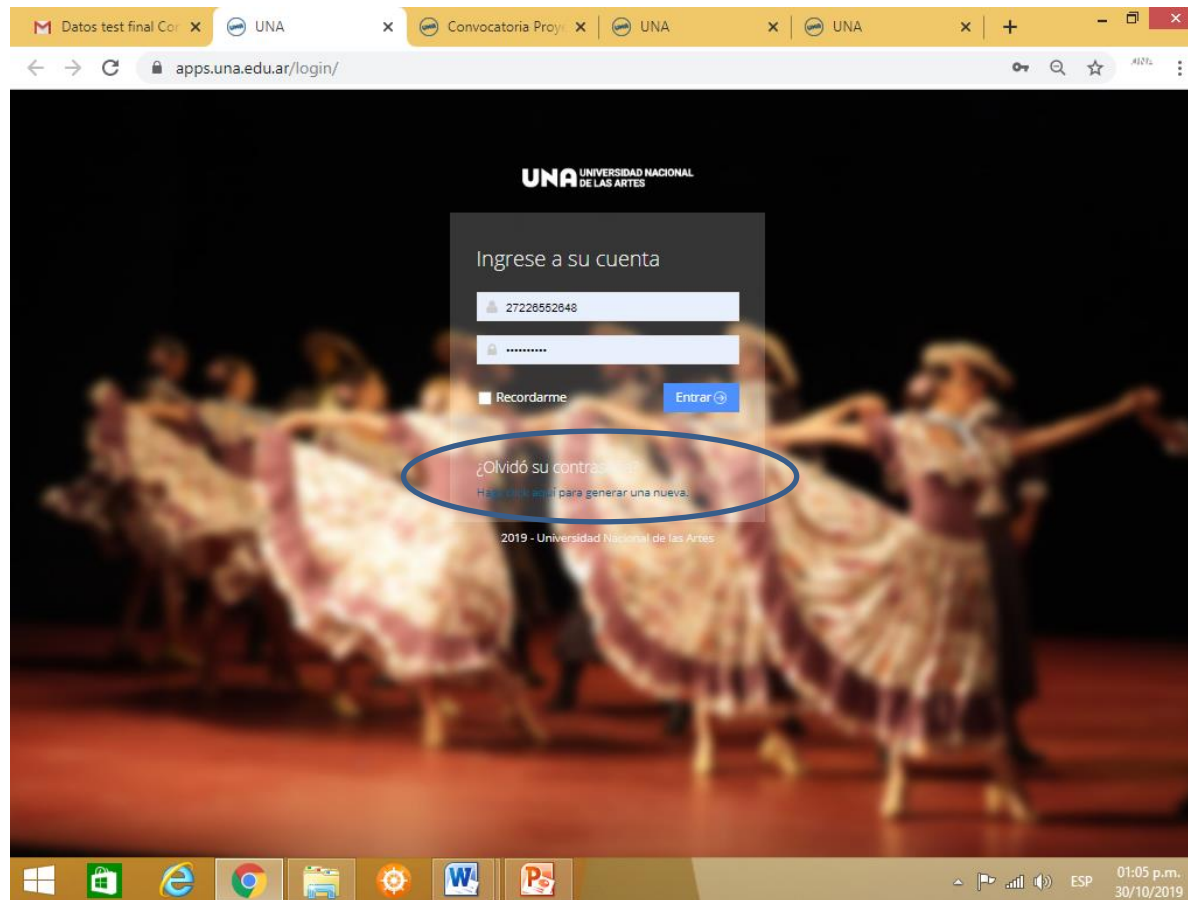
Datos test final Cor ×
UNA ×
Convocatoria Proy ×
UNA ×
UNA ×
+

apps.una.edu.ar/login/

UNA UNIVERSIDAD NACIONAL DE LAS ARTES

Ingrese a su cuenta

27226552648

••••••••••

Recordarme

Entrar

¿Olvidó su contras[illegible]?

Haga click aquí para generar una nueva.

2019 - Universidad Nacional de las Artes

ESP
01:05 p.m.
30/10/2019